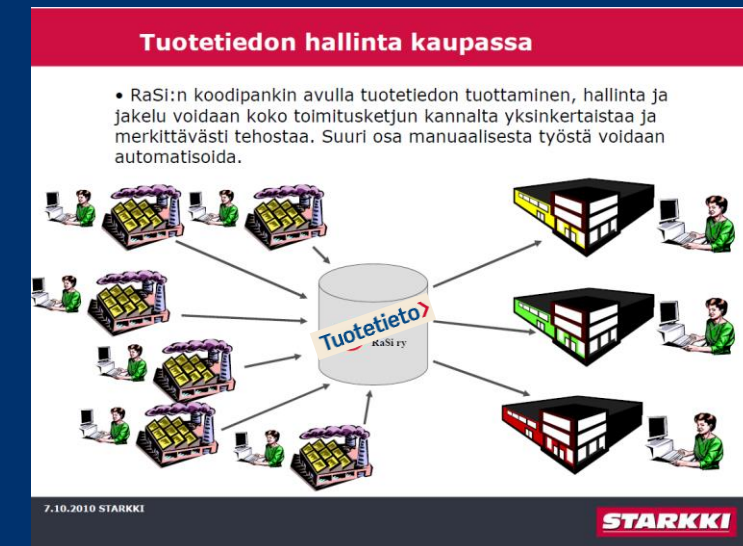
Tuotetiedon hallinta kaupassa

• RaSi:n koodipankin avulla tuotetiedon tuottaminen, hallinta ja jakelu voidaan koko toimitusketjun kannalta yksinkertaistaa ja merkittävästi tehostaa. Suuri osa manuaalisesta työstä voidaan automatisoida.

Tuotetieto
RaSi ry

7.10.2010 STARKKI

STARKKI